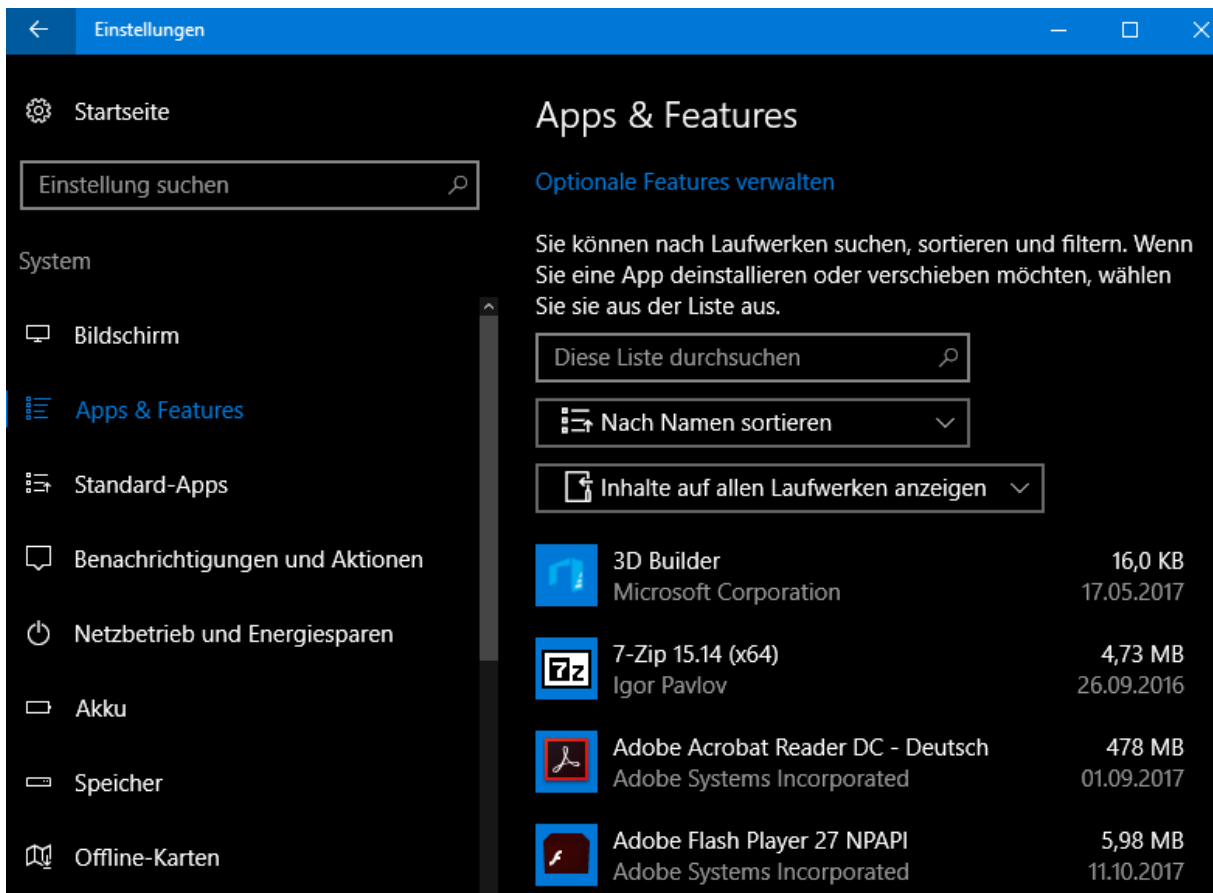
Einstellungen

Startseite

Einstellung suchen

System

Bildschirm

Apps & Features

Standard-Apps

Benachrichtigungen und Aktionen

Netzbetrieb und Energiesparen

Akku

Speicher

Offline-Karten

Apps & Features

Optionale Features verwalten

Sie können nach Laufwerken suchen, sortieren und filtern. Wenn Sie eine App deinstallieren oder verschieben möchten, wählen Sie sie aus der Liste aus.

Diese Liste durchsuchen

Nach Namen sortieren

Inhalte auf allen Laufwerken anzeigen

3D Builder
Microsoft Corporation
16,0 KB
17.05.2017

7-Zip 15.14 (x64)
Igor Pavlov
4,73 MB
26.09.2016

Adobe Acrobat Reader DC - Deutsch
Adobe Systems Incorporated
478 MB
01.09.2017

Adobe Flash Player 27 NPAPI
Adobe Systems Incorporated
5,98 MB
11.10.2017